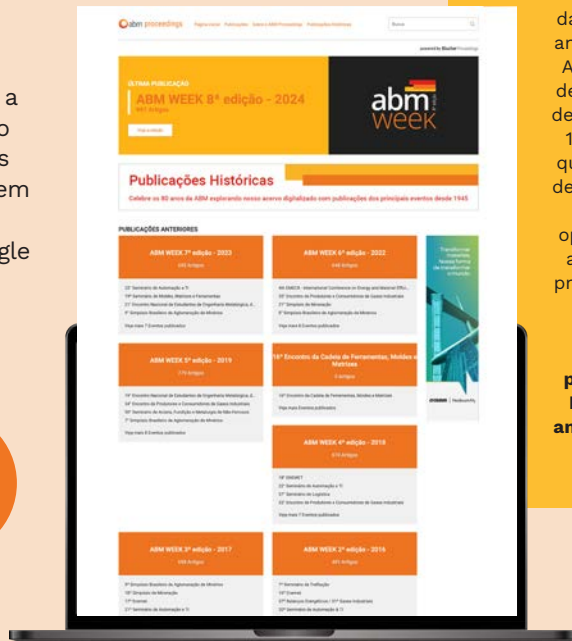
a
o
s
em

gle

da
ar
A
de
de
1
qu
de

op
a
pr

p
l
ar

abm proceedings   Página inicial   Publicações   Sobre o ABM Proceedings   Publicações Históricas   Busca

powered by Blucher Proceedings

ÚLTIMA PUBLICAÇÃO
ABM WEEK 8ª edição - 2024
997 Artigos
Ver edição

abm WEEK

Publicações Históricas
Celebre os 80 anos da ABM explorando nosso acervo digitalizado com publicações dos principais eventos desde 1945

PUBLICAÇÕES ANTERIORES

ABM WEEK 7ª edição - 2023
690 Artigos

ABM WEEK 6ª edição - 2022
648 Artigos

ABM WEEK 5ª edição - 2019
776 Artigos

16º Encontro da Cadeia de Ferramentas, Moldes e Matrizes
8 Artigos

ABM WEEK 4ª edição - 2018
676 Artigos

ABM WEEK 3ª edição - 2017
688 Artigos

ABM WEEK 2ª edição - 2016
601 Artigos